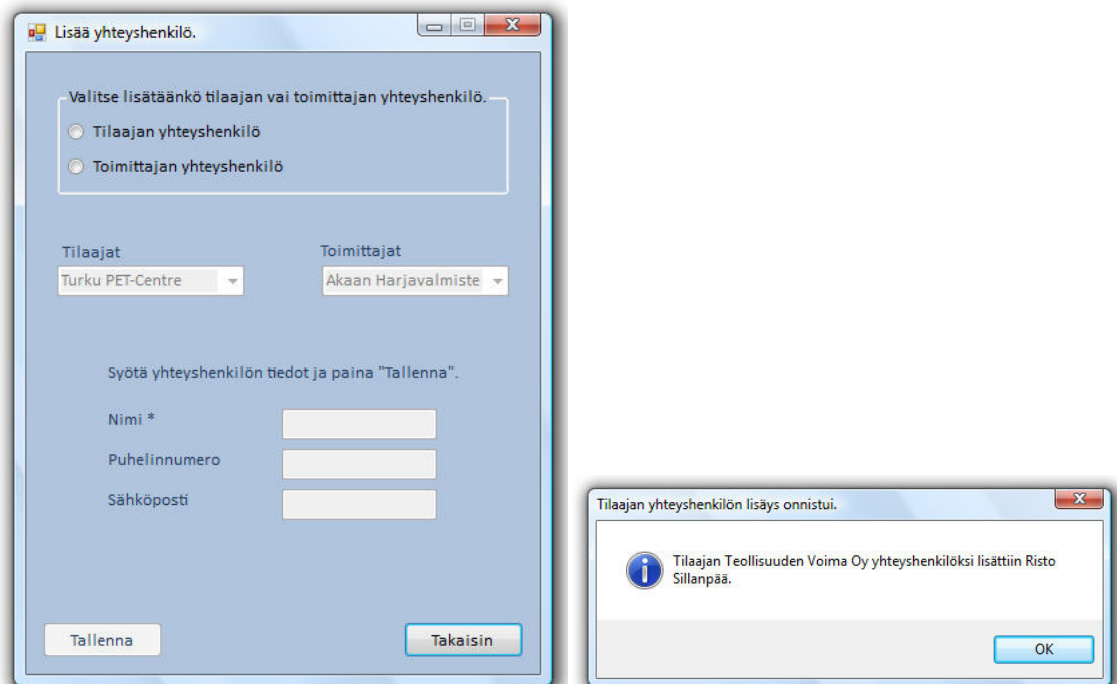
Lisää yhteyshenkilö.

Valitse lisätäänkö tilaajan vai toimittajan yhteyshenkilö.

Tilaajan yhteyshenkilö

Toimittajan yhteyshenkilö

Tilaajat

Turku PET-Centre

Toimittajat

Akaan Harjavalmiste

Syötä yhteyshenkilön tiedot ja paina "Tallenna".

Nimi *

Puhelinnumero

Sähköposti

Tallenna

Takaisin

Tilaajan yhteyshenkilön lisäys onnistui.

Tilaajan Teollisuuden Voima Oy yhteyshenkilöksi lisättiin Risto Sillanpää.

OK